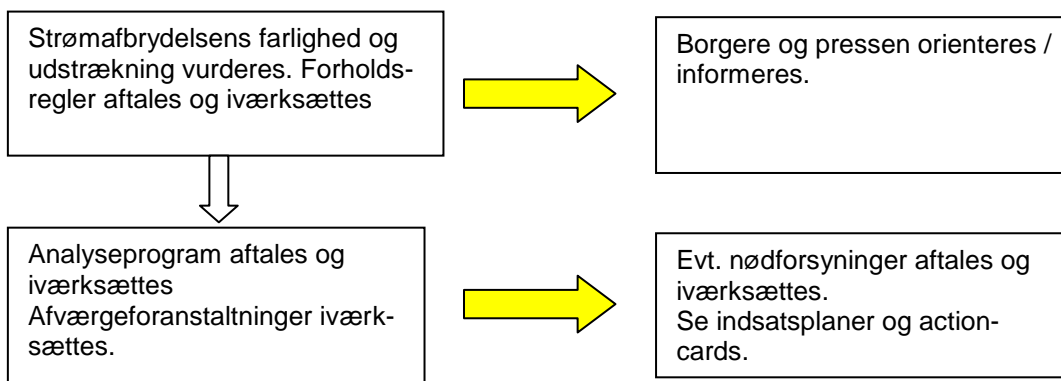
Strømafbrydelsens farlighed og udstrækning vurderes. Forholdsregler aftales og iværksættes

Borgere og pressen orienteres / informeres.

Analyseprogram aftales og iværksættes
Afværgeforanstaltninger iværksættes.

Evt. nødforsyninger aftales og iværksættes.
Se indsatsplaner og actioncards.